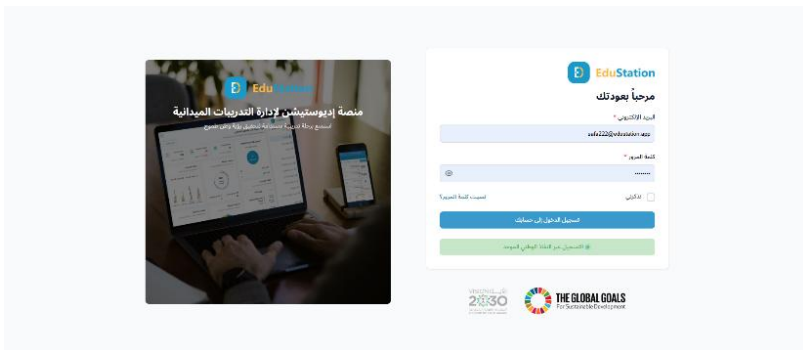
EduStation
مرحباً بعودتك
البريد الإلكتروني *
safa222@edustation.app
كلمة المرور *
........
تذكرني
نسيت كلمة المرور؟
تسجيل الدخول إلى حسابك
التسجيل عبر النفاذ الوطني الموحد

Edu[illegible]
منصة إديوستيشن لإدارة التدريبات الميدانية
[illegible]

VISION 2030
THE GLOBAL GOALS For Sustainable Development